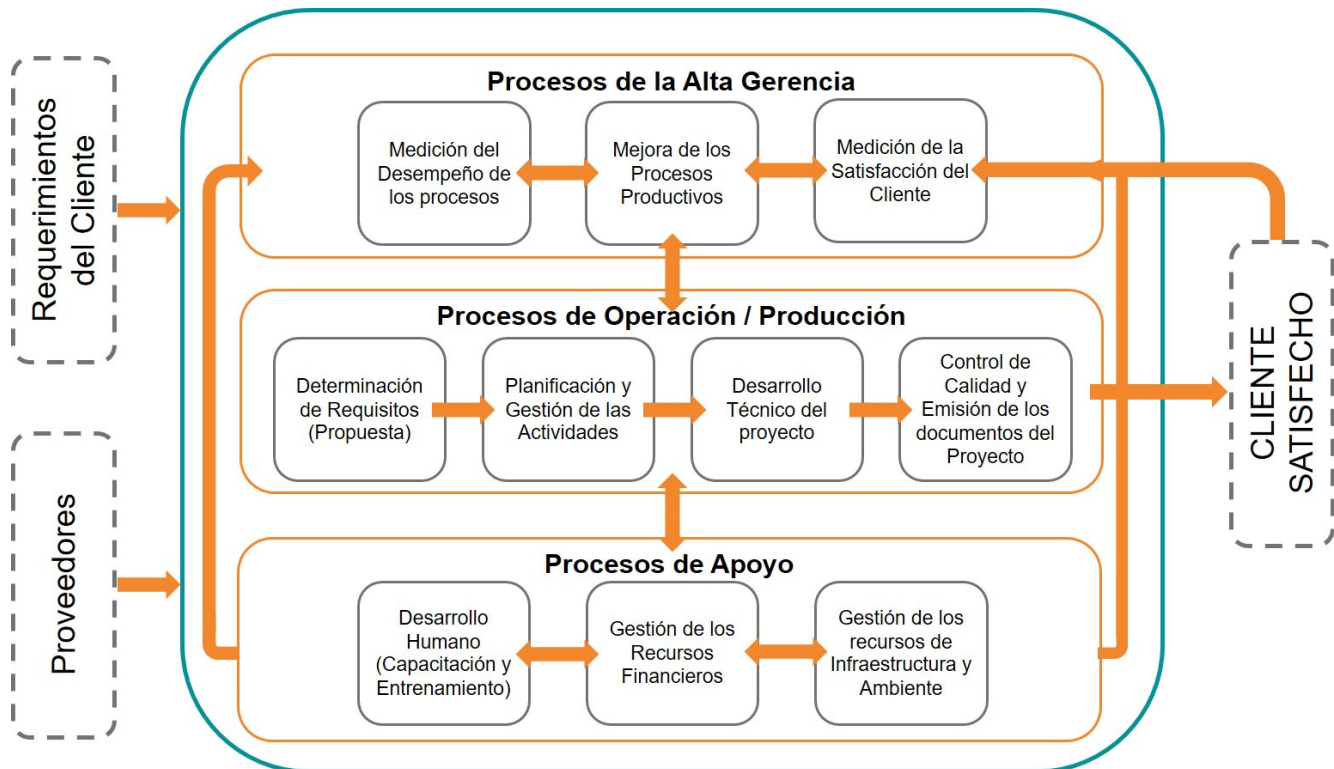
Requerimientos del Cliente

Proveedores

Procesos de la Alta Gerencia

Medición del Desempeño de los procesos

Mejora de los Procesos Productivos

Medición de la Satisfacción del Cliente

Procesos de Operación / Producción

Determinación de Requisitos (Propuesta)

Planificación y Gestión de las Actividades

Desarrollo Técnico del proyecto

Control de Calidad y Emisión de los documentos del Proyecto

Procesos de Apoyo

Desarrollo Humano (Capacitación y Entrenamiento)

Gestión de los Recursos Financieros

Gestión de los recursos de Infraestructura y Ambiente

CLIENTE SATISFECHO